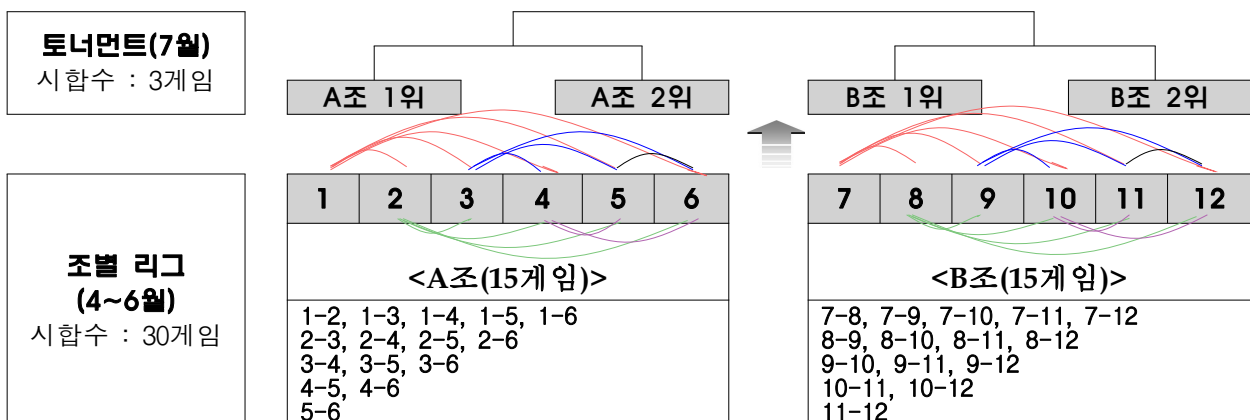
토너먼트(7월)
시합수 : 3게임

A조 1위
A조 2위
B조 1위
B조 2위

조별 리그
(4~6월)
시합수 : 30게임

| 1 | 2 | 3 | 4 | 5 | 6 |
|---|---|---|---|---|---|

<A조(15게임)>

1-2, 1-3, 1-4, 1-5, 1-6
2-3, 2-4, 2-5, 2-6
3-4, 3-5, 3-6
4-5, 4-6
5-6

| 7 | 8 | 9 | 10 | 11 | 12 |
|---|---|---|---|---|---|

<B조(15게임)>

7-8, 7-9, 7-10, 7-11, 7-12
8-9, 8-10, 8-11, 8-12
9-10, 9-11, 9-12
10-11, 10-12
11-12